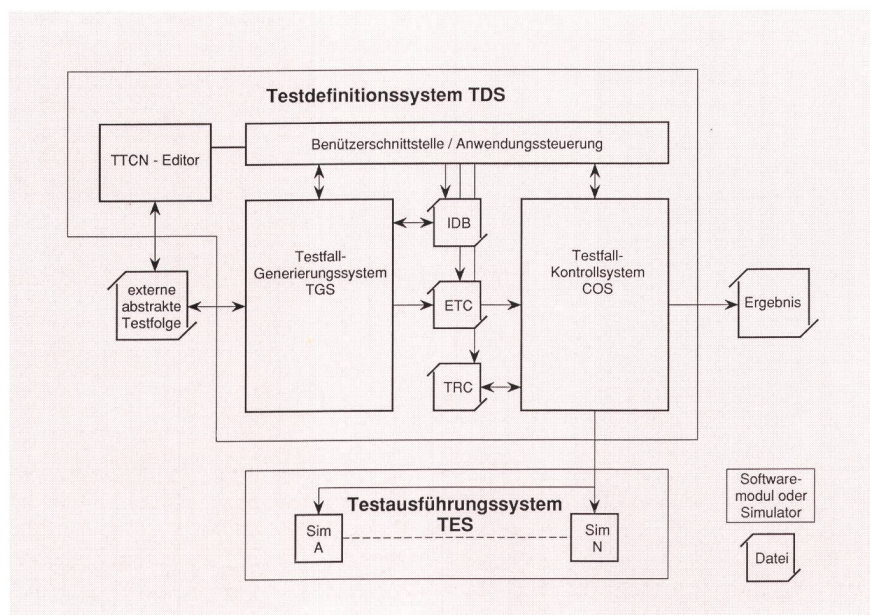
Testdefinitionssystem TDS

TTCN - Editor

Benützerschnittstelle / Anwendungssteuerung

IDB

Testfall-Generierungssystem TGS

Testfall-Kontrollsystem COS

externe abstrakte Testfolge

ETC

Ergebnis

TRC

Testausführungssystem TES

Sim A

Sim N

Software-modul oder Simulator

Datei